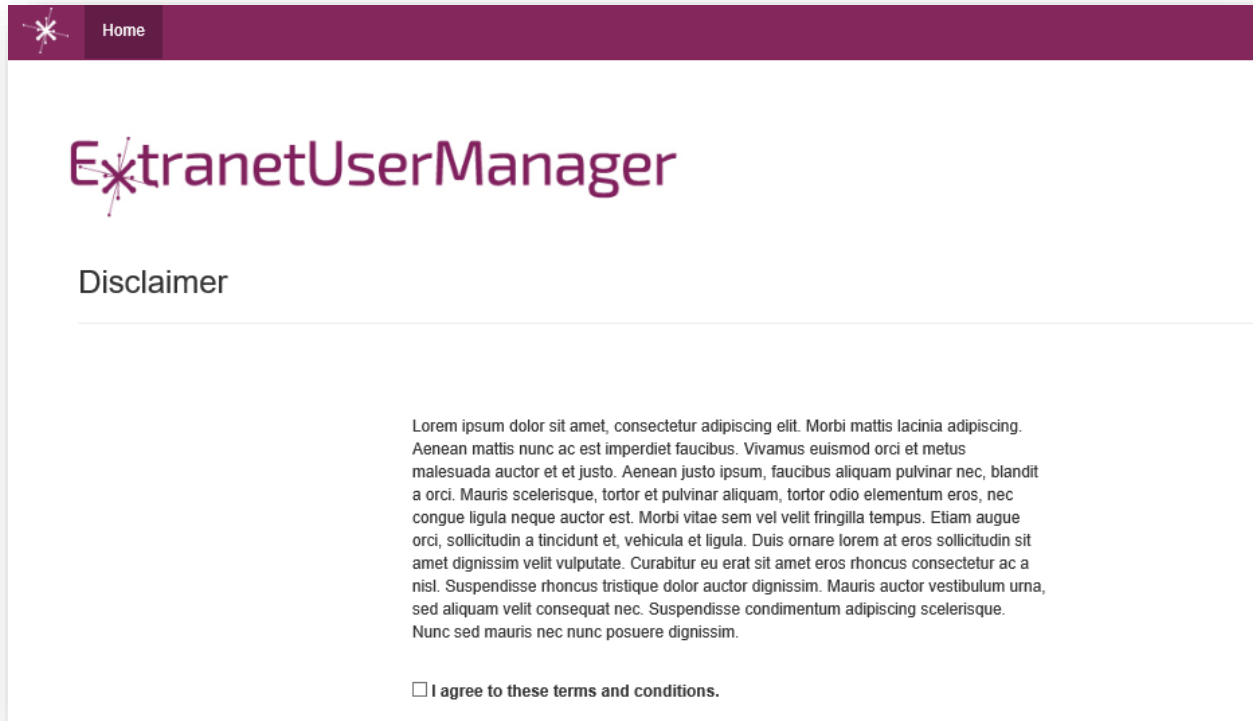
Home

ExtranetUserManager

Disclaimer

Lorem ipsum dolor sit amet, consectetur adipiscing elit. Morbi mattis lacinia adipiscing. Aenean mattis nunc ac est imperdiet faucibus. Vivamus euismod orci et metus malesuada auctor et et justo. Aenean justo ipsum, faucibus aliquam pulvinar nec, blandit a orci. Mauris scelerisque, tortor et pulvinar aliquam, tortor odio elementum eros, nec congue ligula neque auctor est. Morbi vitae sem vel velit fringilla tempus. Etiam augue orci, sollicitudin a tincidunt et, vehicula et ligula. Duis ornare lorem at eros sollicitudin sit amet dignissim velit vulputate. Curabitur eu erat sit amet eros rhoncus consectetur ac a nisl. Suspendisse rhoncus tristique dolor auctor dignissim. Mauris auctor vestibulum urna, sed aliquam velit consequat nec. Suspendisse condimentum adipiscing scelerisque. Nunc sed mauris nec nunc posuere dignissim.

I agree to these terms and conditions.